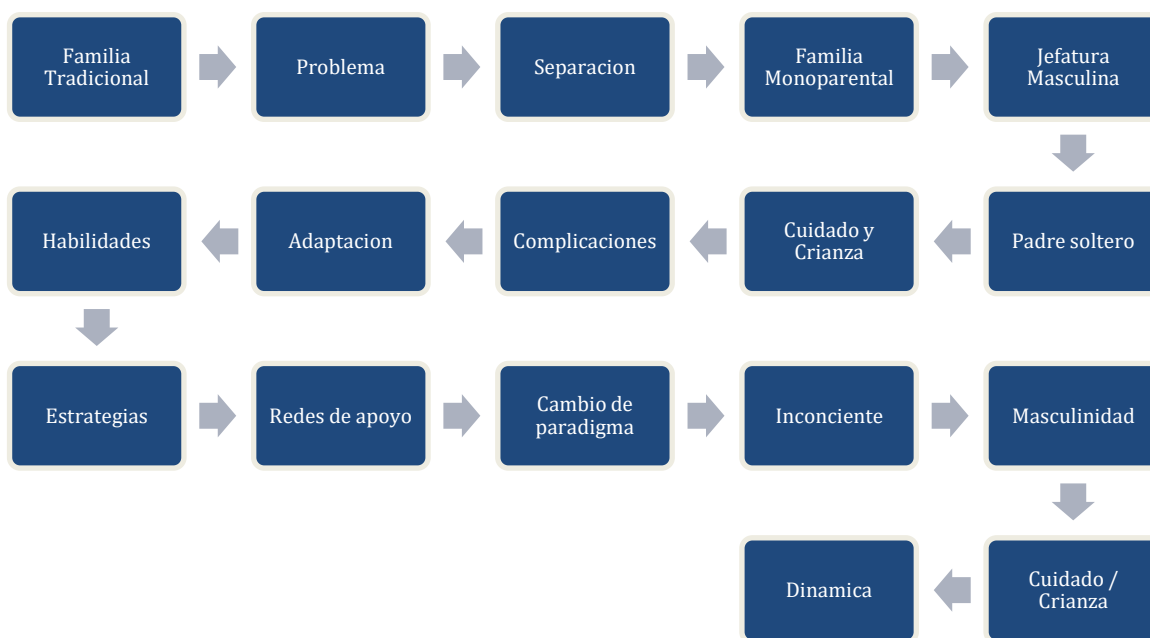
Familia Tradicional

Problema

Separacion

Familia Monoparental

Jefatura Masculina

Padre soltero

Cuidado y Crianza

Complicaciones

Adaptacion

Habilidades

Estrategias

Redes de apoyo

Cambio de paradigma

Inconciente

Masculinidad

Cuidado / Crianza

Dinamica